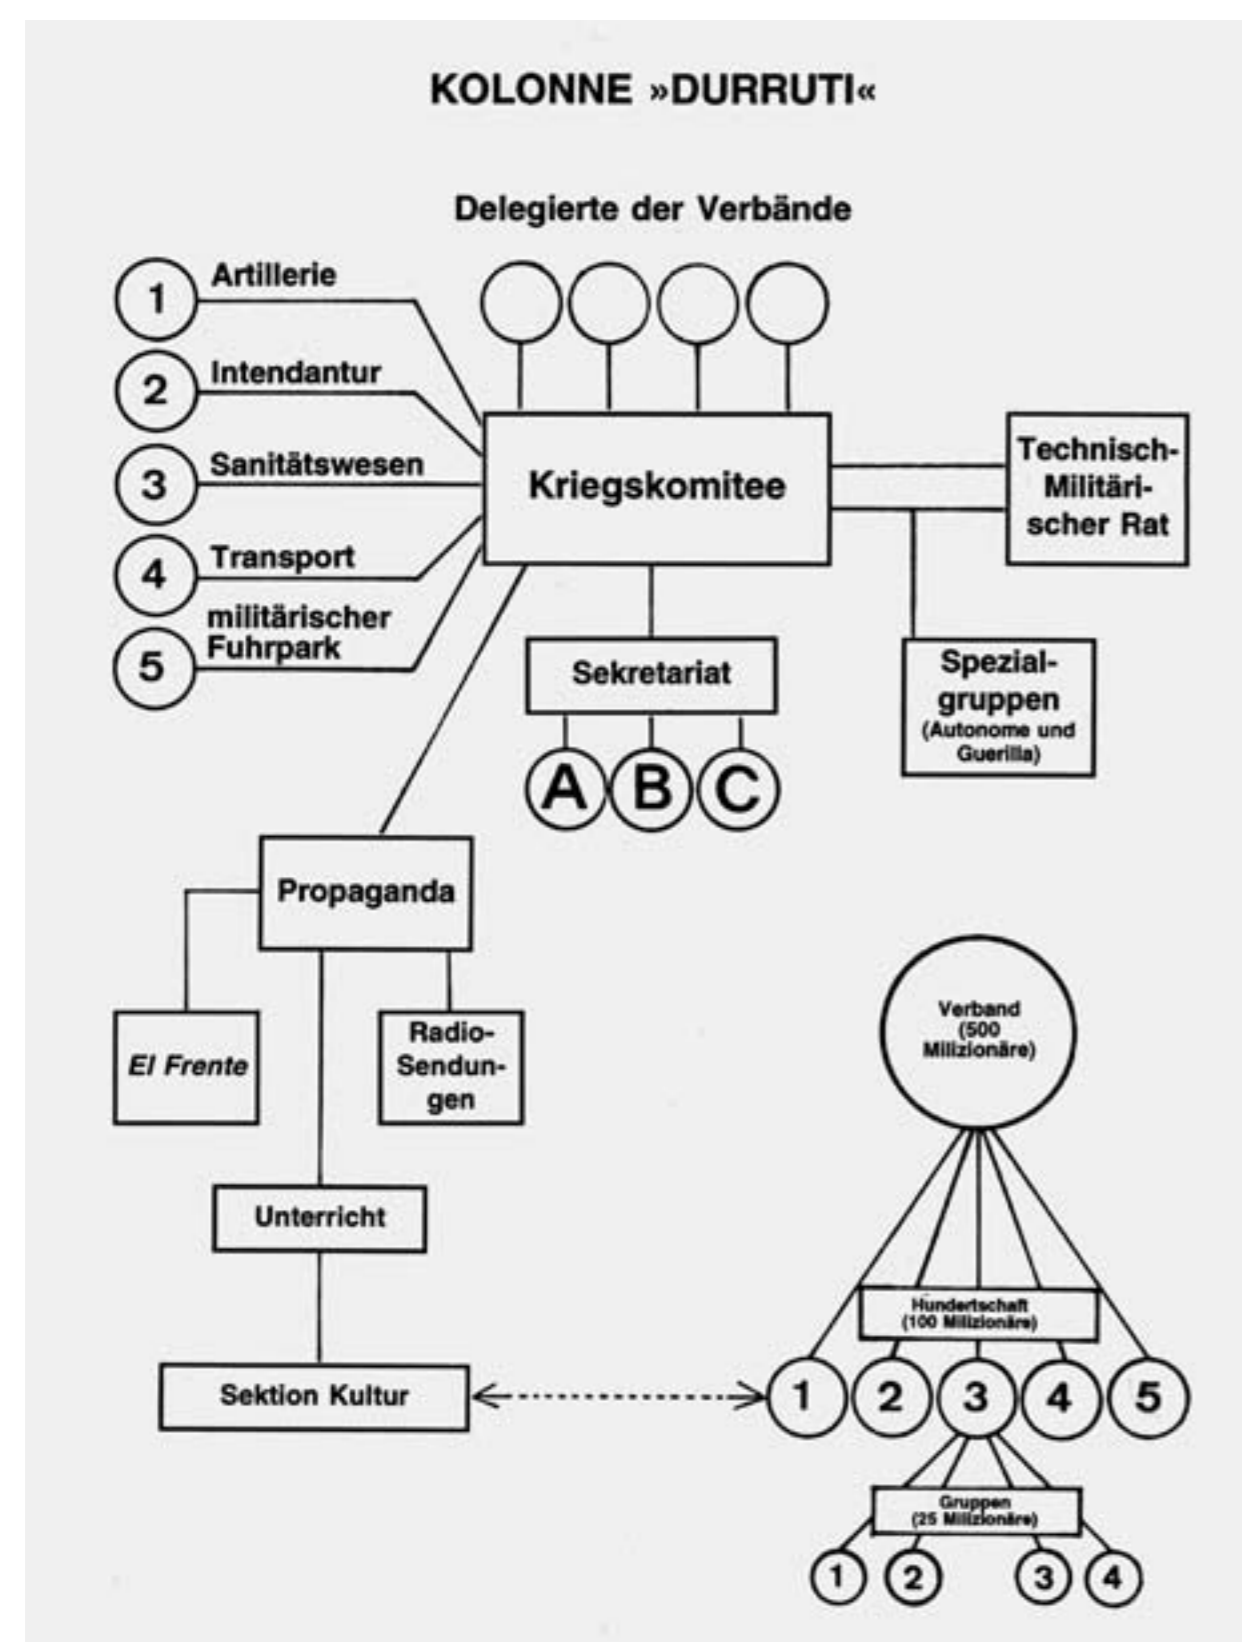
KOLONNE »DURRUTI«

Delegierte der Verbände

1 Artillerie

2 Intendantur

3 Sanitätswesen

4 Transport

5 militärischer Fuhrpark

Kriegskomitee

Technisch-Militärischer Rat

Sekretariat

A B C

Spezialgruppen (Autonome und Guerilla)

Propaganda

El Frente

Radio-Sendungen

Unterricht

Sektion Kultur

Verband (500 Milizionäre)

Hundertschaft (100 Milizionäre)

1 2 3 4 5

Gruppen (25 Milizionäre)

1 2 3 4